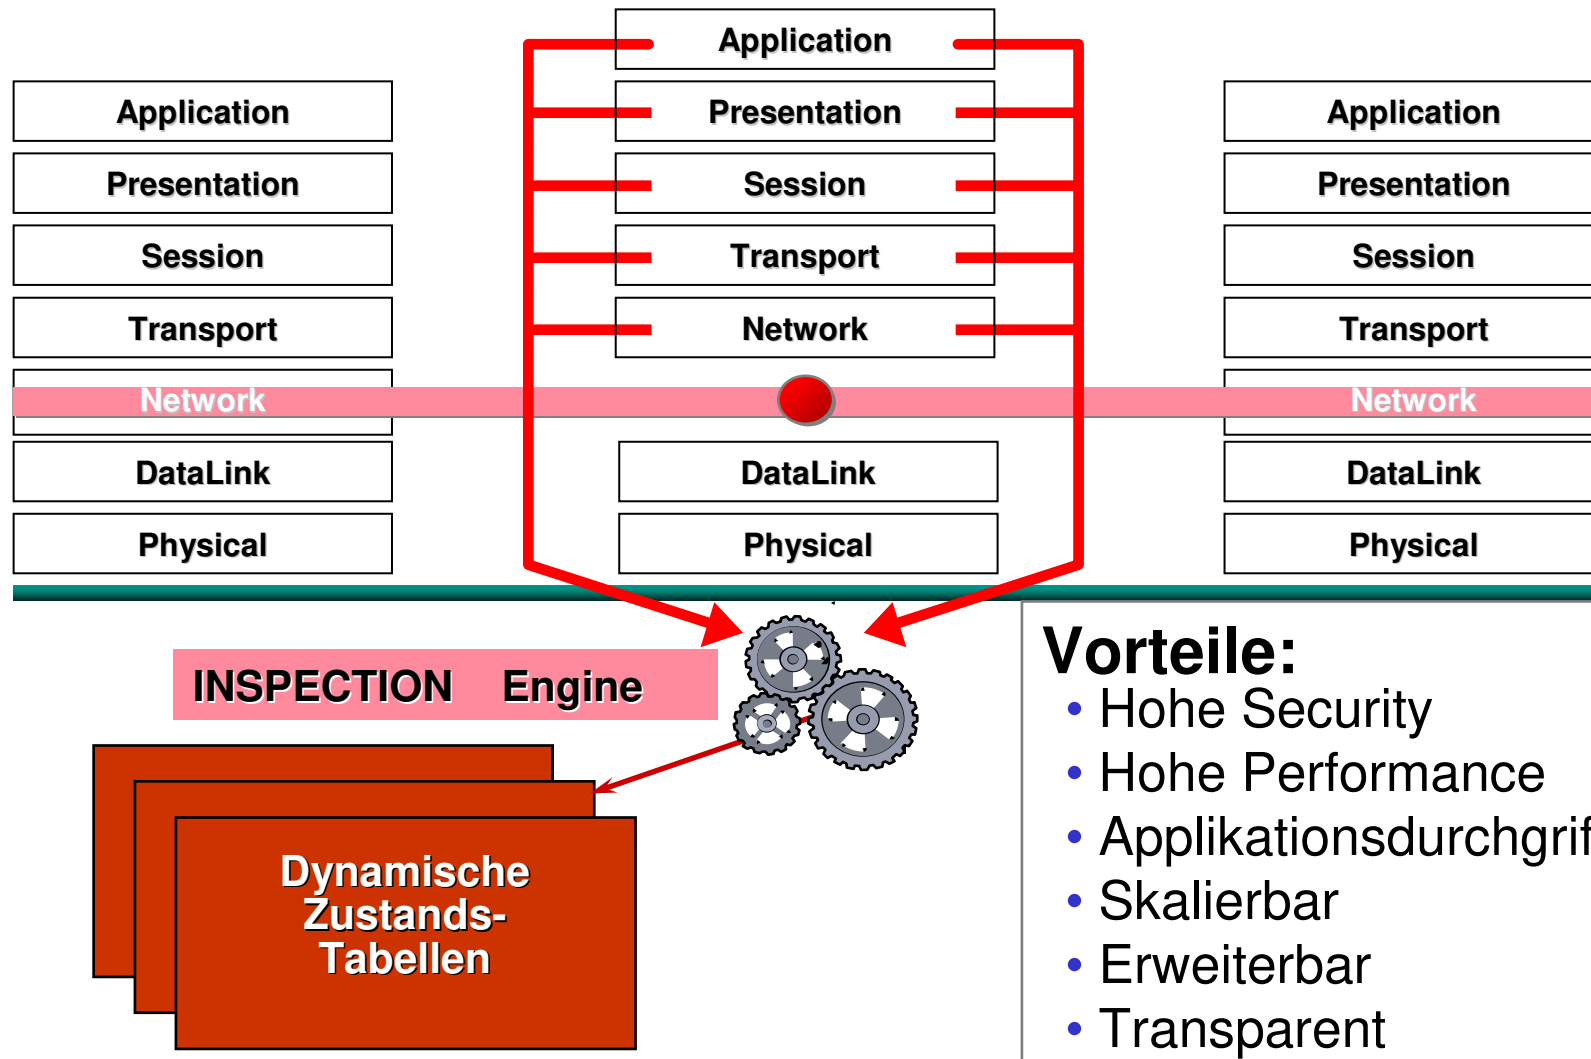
Application
Presentation
Session
Transport
Network
DataLink
Physical

Application
Presentation
Session
Transport
Network
DataLink
Physical

Application
Presentation
Session
Transport
Network
DataLink
Physical

INSPECTION Engine

Dynamische Zustands-Tabellen

Vorteile:
• Hohe Security
• Hohe Performance
• Applikationsdurchgrif
• Skalierbar
• Erweiterbar
• Transparent